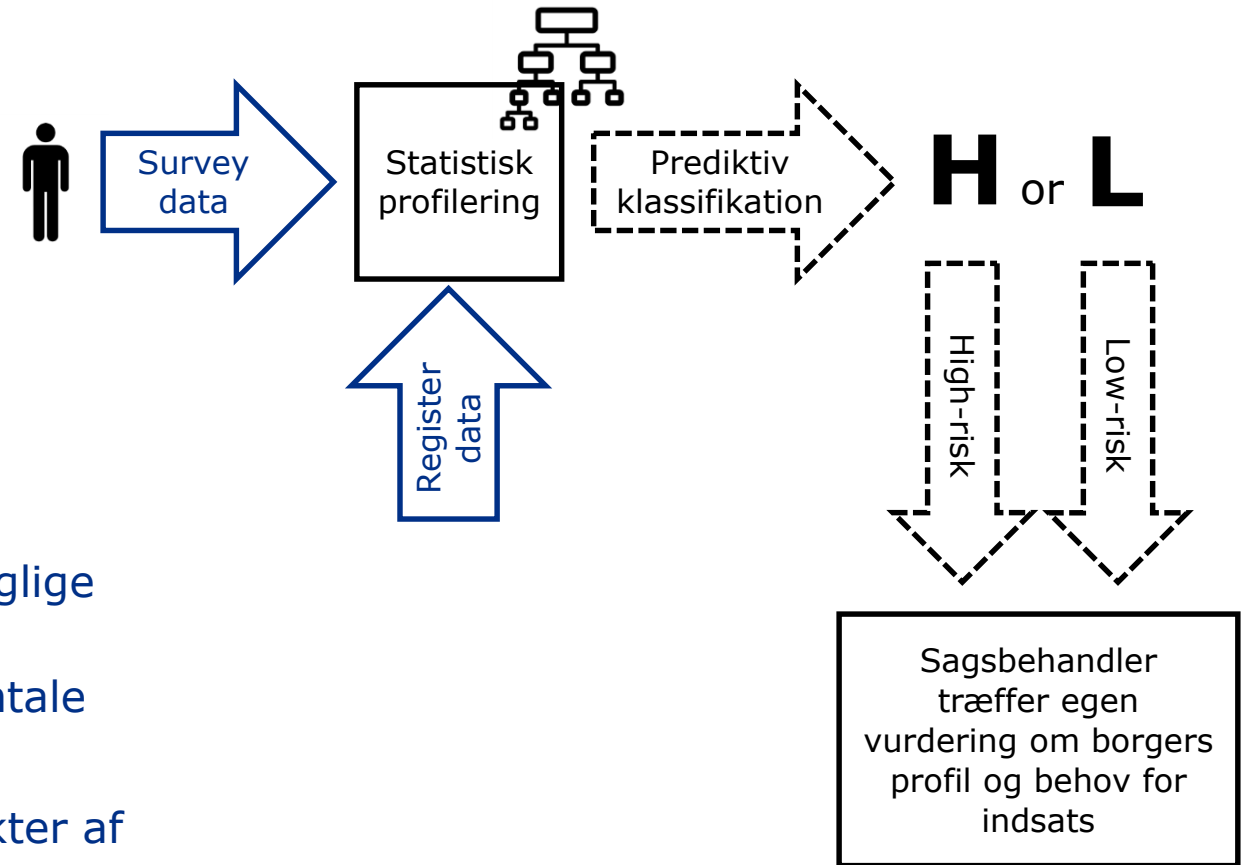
Survey data

Statistisk profilering

Prediktiv klassifikation

H or L

Register data

High-risk

Low-risk

glige

tale

kter af

Sagsbehandler træffer egen vurdering om borgers profil og behov for indsats